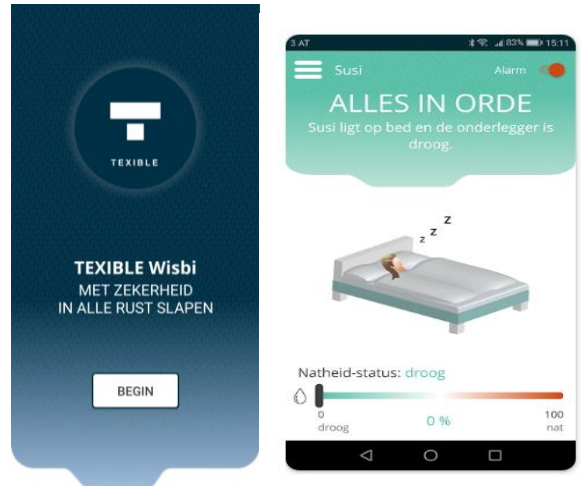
TEXIBLE

TEXIBLE Wisbi
MET ZEKERHEID
IN ALLE RUST SLAPEN

BEGIN

3 AT 83% 15:11

Susi
Alarm

ALLES IN ORDE
Susi ligt op bed en de onderlegger is droog.

z z z

Natheid-status: droog

0
droog
0 %
100
nat